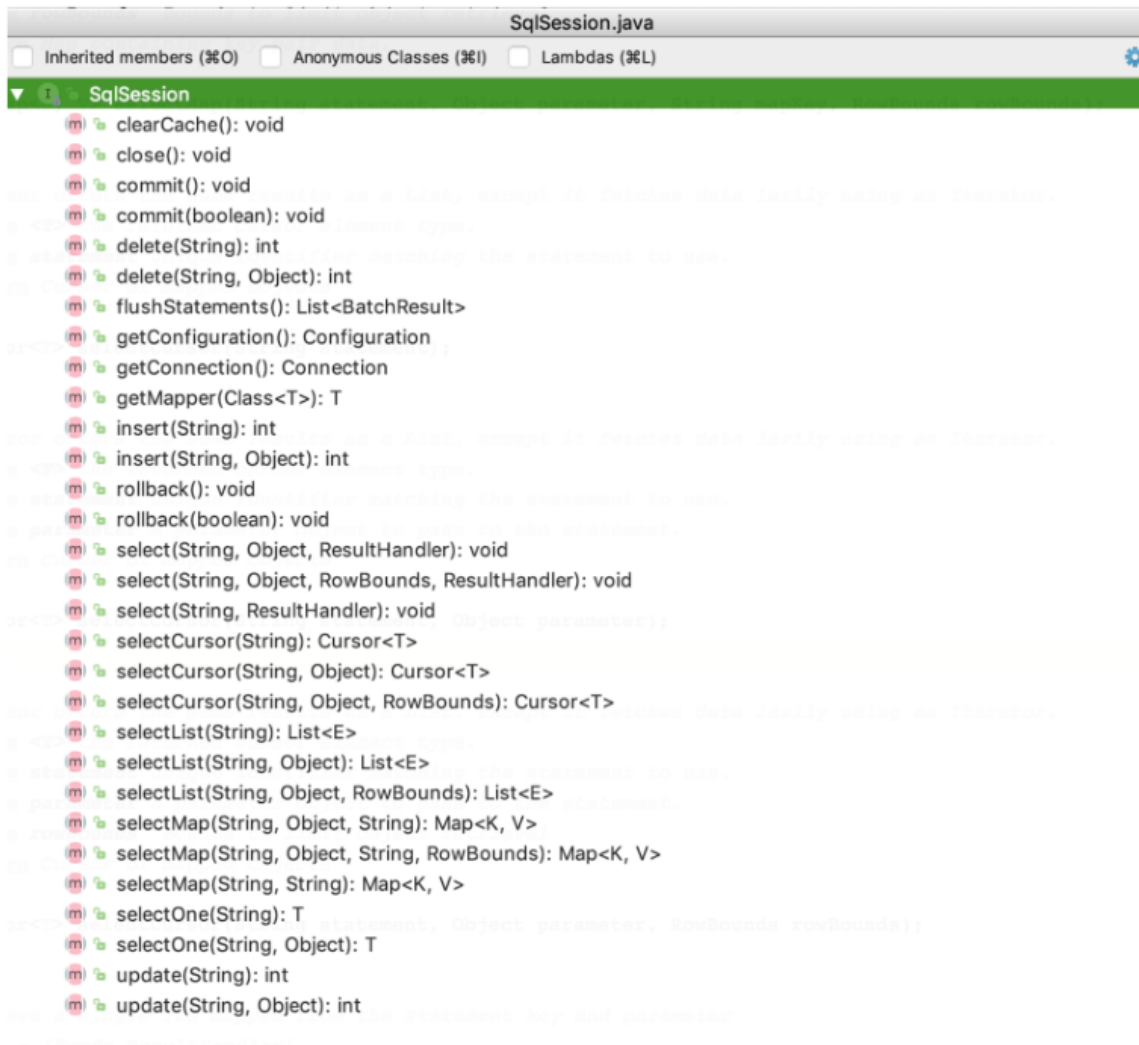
SqlSession.java

Inherited members (⌘O) Anonymous Classes (⌘I) Lambdas (⌘L)

SqlSession
clearCache(): void
close(): void
commit(): void
commit(boolean): void
delete(String): int
delete(String, Object): int
flushStatements(): List<BatchResult>
getConfiguration(): Configuration
getConnection(): Connection
getMapper(Class<T>): T
insert(String): int
insert(String, Object): int
rollback(): void
rollback(boolean): void
select(String, Object, ResultHandler): void
select(String, Object, RowBounds, ResultHandler): void
select(String, ResultHandler): void
selectCursor(String): Cursor<T>
selectCursor(String, Object): Cursor<T>
selectCursor(String, Object, RowBounds): Cursor<T>
selectList(String): List<E>
selectList(String, Object): List<E>
selectList(String, Object, RowBounds): List<E>
selectMap(String, Object, String): Map<K, V>
selectMap(String, Object, String, RowBounds): Map<K, V>
selectMap(String, String): Map<K, V>
selectOne(String): T
selectOne(String, Object): T
update(String): int
update(String, Object): int